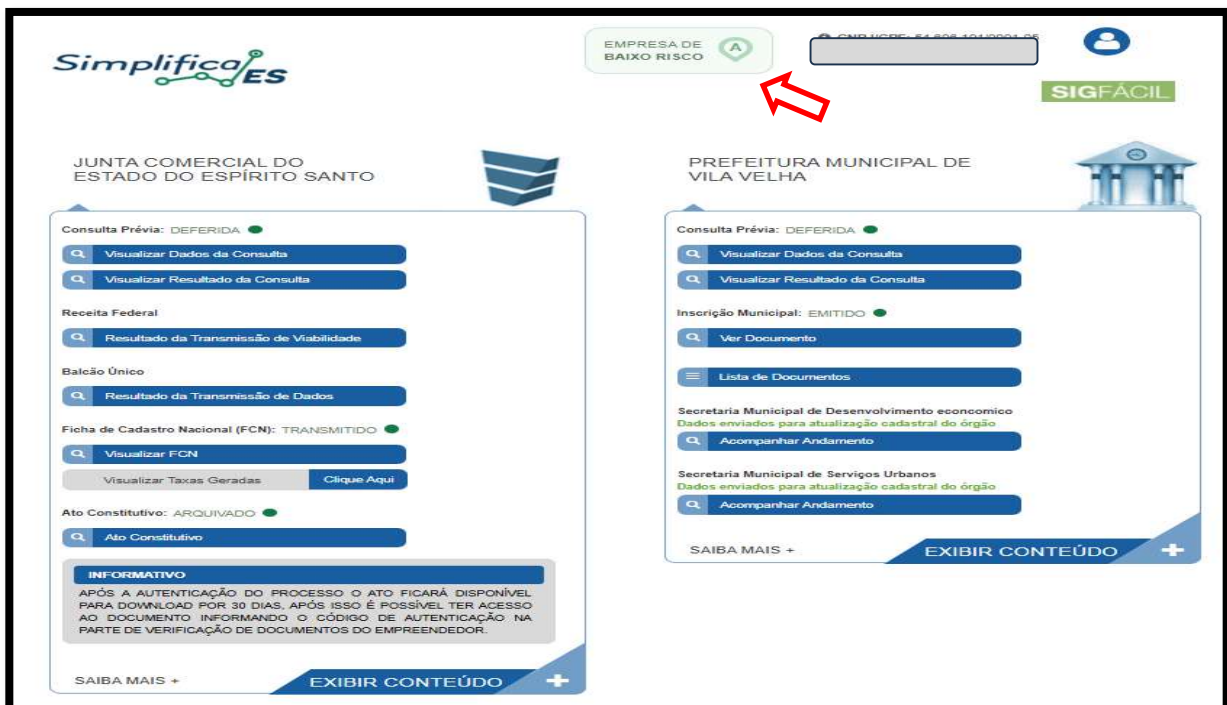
Simplifica ES

EMPRESA DE BAIXO RISCO A

CNPJ/CPF: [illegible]

SIGFÁCIL

JUNTA COMERCIAL DO ESTADO DO ESPÍRITO SANTO

Consulta Prévia: DEFERIDA

Visualizar Dados da Consulta

Visualizar Resultado da Consulta

Receita Federal

Resultado da Transmissão de Viabilidade

Balcão Único

Resultado da Transmissão de Dados

Ficha de Cadastro Nacional (FCN): TRANSMITIDO

Visualizar FCN

Visualizar Taxas Geradas

Clique Aqui

Ato Constitutivo: ARQUIVADO

Ato Constitutivo

INFORMATIVO

APÓS A AUTENTICAÇÃO DO PROCESSO O ATO FICARÁ DISPONÍVEL PARA DOWNLOAD POR 30 DIAS, APÓS ISSO É POSSÍVEL TER ACESSO AO DOCUMENTO INFORMANDO O CÓDIGO DE AUTENTICAÇÃO NA PARTE DE VERIFICAÇÃO DE DOCUMENTOS DO EMPREENDEDOR.

SAIBA MAIS +

EXIBIR CONTEÚDO

PREFEITURA MUNICIPAL DE VILA VELHA

Consulta Prévia: DEFERIDA

Visualizar Dados da Consulta

Visualizar Resultado da Consulta

Inscrição Municipal: EMITIDO

Ver Documento

Lista de Documentos

Secretaria Municipal de Desenvolvimento economico
Dados enviados para atualização cadastral do órgão

Acompanhar Andamento

Secretaria Municipal de Serviços Urbanos
Dados enviados para atualização cadastral do órgão

Acompanhar Andamento

SAIBA MAIS +

EXIBIR CONTEÚDO